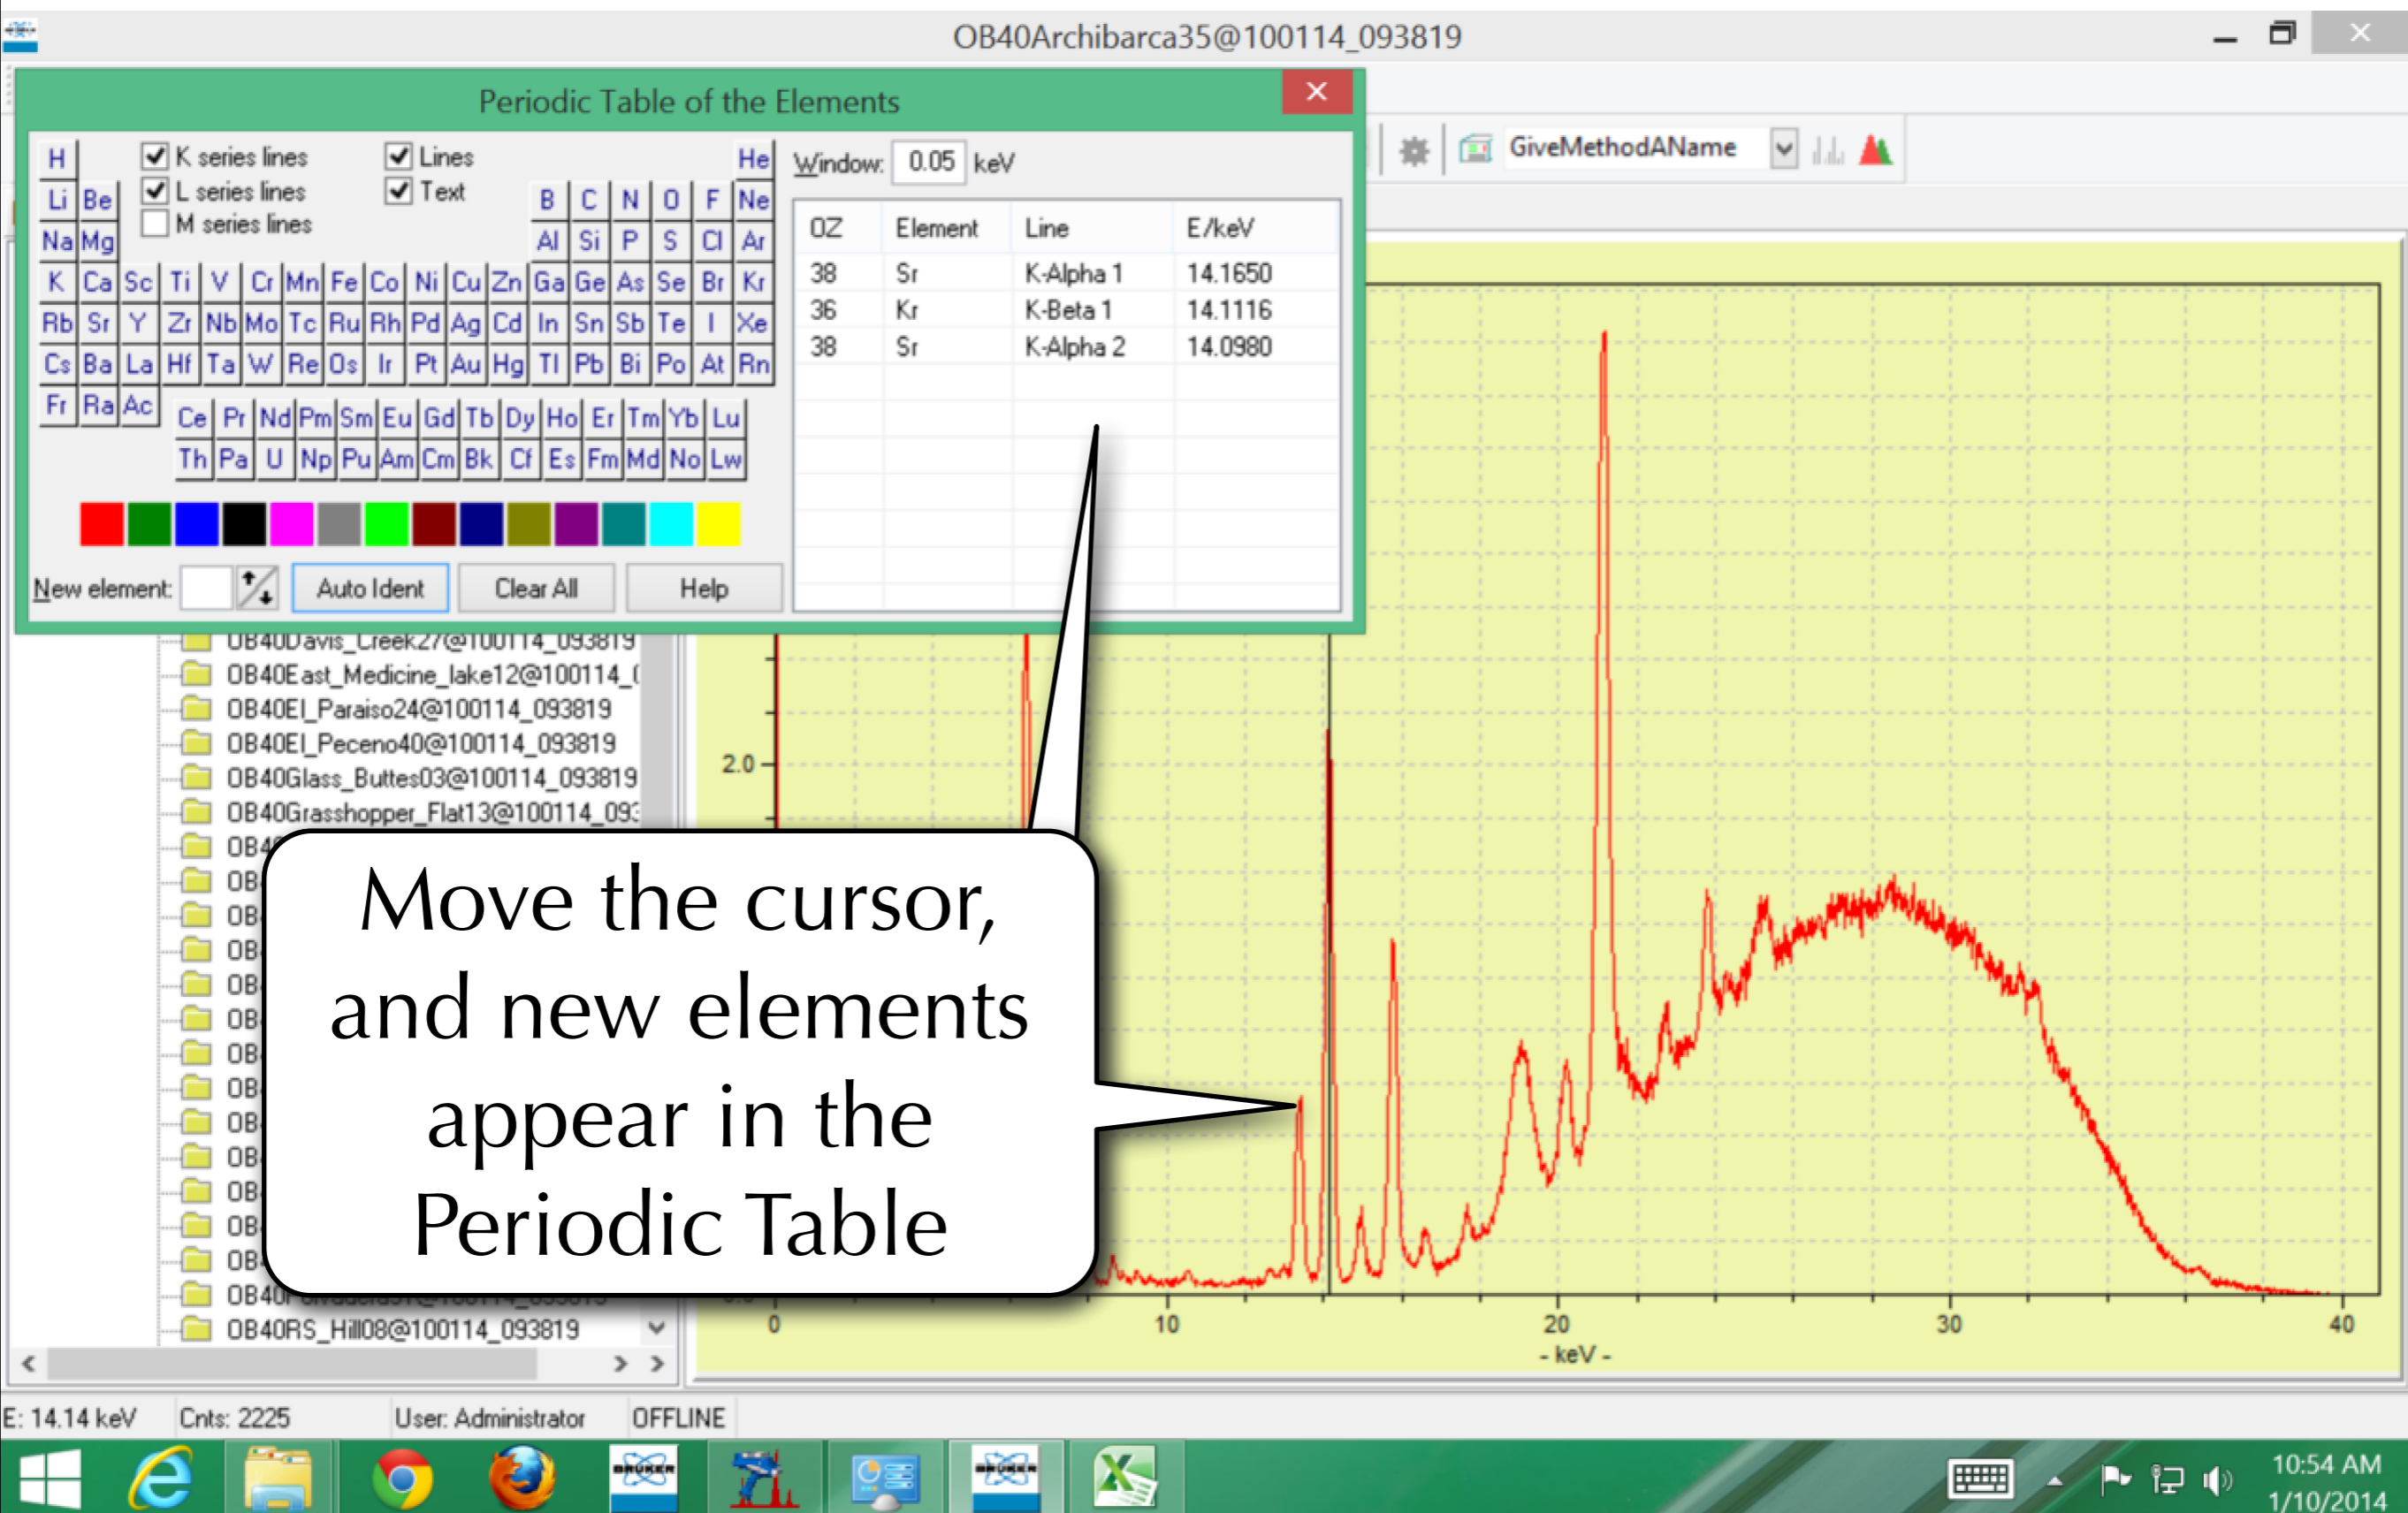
OB40Archibarca35@100114_093819

Periodic Table of the Elements

H He
Li Be B C N O F Ne
Na Mg Al Si P S Cl Ar
K Ca Sc Ti V Cr Mn Fe Co Ni Cu Zn Ga Ge As Se Br Kr
Rb Sr Y Zr Nb Mo Tc Ru Rh Pd Ag Cd In Sn Sb Te I Xe
Cs Ba La Hf Ta W Re Os Ir Pt Au Hg Tl Pb Bi Po At Rn
Fr Ra Ac
Ce Pr Nd Pm Sm Eu Gd Tb Dy Ho Er Tm Yb Lu
Th Pa U Np Pu Am Cm Bk Cf Es Fm Md No Lw

K series lines
L series lines
M series lines
Lines
Text

Window: 0.05 keV

| OZ | Element | Line | E/keV |
|---|---|---|---|
| 38 | Sr | K-Alpha 1 | 14.1650 |
| 36 | Kr | K-Beta 1 | 14.1116 |
| 38 | Sr | K-Alpha 2 | 14.0980 |

New element: Auto Ident Clear All Help

GiveMethodAName

OB40Davis_Creek27@100114_093819
OB40East_Medicine_lake12@100114_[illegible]
OB40El_Paraiso24@100114_093819
OB40El_Peceno40@100114_093819
OB40Glass_Buttes03@100114_093819
OB40Grasshopper_Flat13@100114_09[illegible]
OB4
OB
OB
OB
OB
OB
OB
OB
OB
OB
OB
OB
OB
OB
OB40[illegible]
OB40RS_Hill08@100114_093819

Move the cursor, and new elements appear in the Periodic Table

2.0
0 10 20 30 40
- keV -

E: 14.14 keV Cnts: 2225 User: Administrator OFFLINE

10:54 AM
1/10/2014